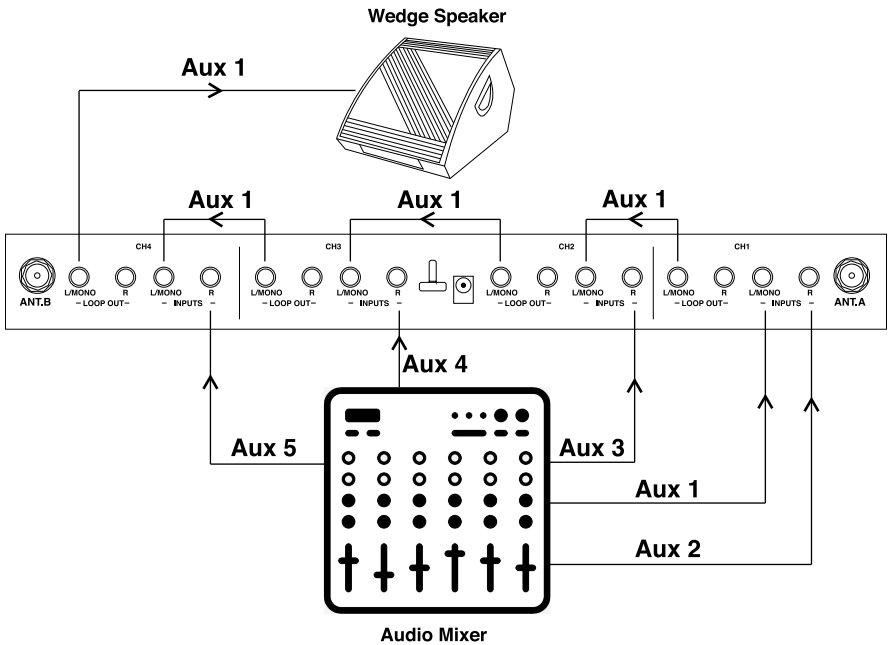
Wedge Speaker

Aux 1

Aux 1

Aux 1

Aux 1

CH4

CH3

CH2

CH1

ANT.B

L/MONO R
– LOOP OUT –

L/MONO R
– INPUTS –

L/MONO R
– LOOP OUT –

L/MONO R
– INPUTS –

L/MONO R
– LOOP OUT –

L/MONO R
– INPUTS –

L/MONO R
– LOOP OUT –

L/MONO R
– INPUTS –

ANT.A

Aux 4

Aux 5

Aux 3

Aux 1

Aux 2

Audio Mixer